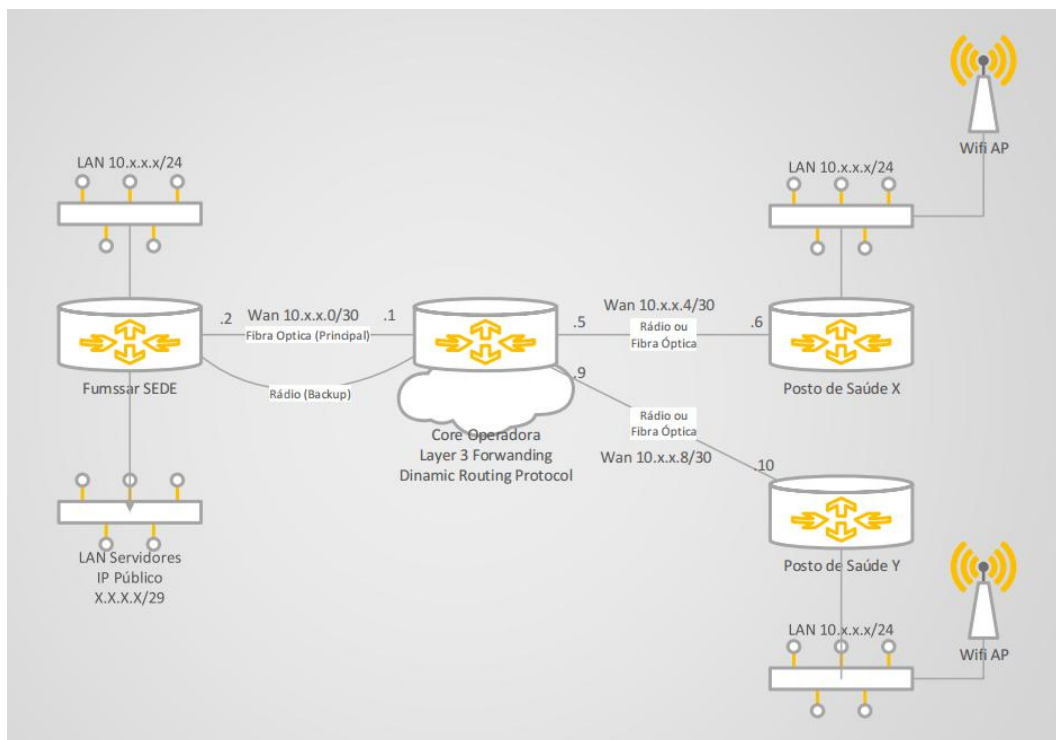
Wifi AP

LAN 10.x.x.x/24

LAN 10.x.x.x/24

Wan 10.x.x.0/30

.2

.1

Fibra Optica (Principal)

Wan 10.x.x.4/30

.5

Rádio ou Fibra Óptica

.6

Fumssar SEDE

Rádio (Backup)

.9

Posto de Saúde X

Rádio ou Fibra Óptica

Core Operadora
Layer 3 Forwanding
Dinamic Routing Protocol

Wan 10.x.x.8/30

.10

LAN Servidores
IP Público
X.X.X.X/29

Posto de Saúde Y

Wifi AP

LAN 10.x.x.x/24